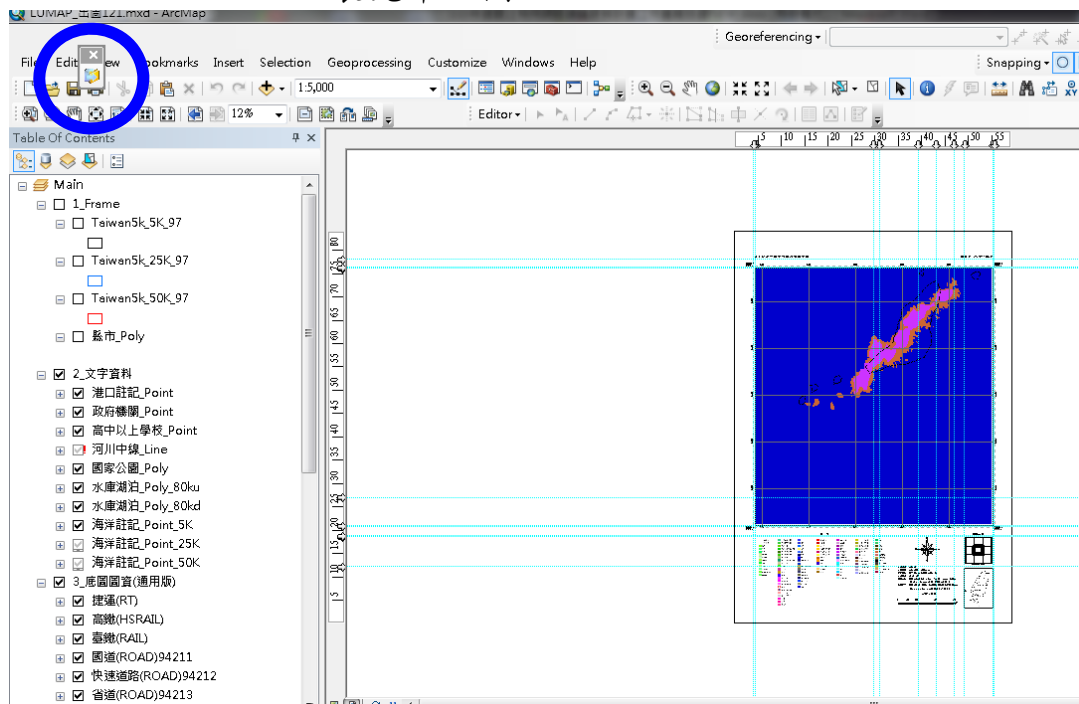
LUMAP_出圖121.mxd - ArcMap

Georeferencing ▾

File Edit View Bookmarks Insert Selection Geoprocessing Customize Windows Help

Snapping ▾

1:5,000

12%

Editor ▾

Table Of Contents

Main
1_Frame
Taiwan5k_5K_97
Taiwan5k_25K_97
Taiwan5k_50K_97
縣市_Poly
2_文字資料
港口註記_Point
政府機關_Point
高中以上學校_Point
河川中線_Line
國家公園_Poly
水庫湖泊_Poly_80ku
水庫湖泊_Poly_80kd
海洋註記_Point_5K
海洋註記_Point_25K
海洋註記_Point_50K
3_底圖圖資(通用版)
捷運(RT)
高鐵(HSRAIL)
臺鐵(RAIL)
國道(ROAD)94211
快速道路(ROAD)94212
省道(ROAD)94213

5 10 15 20 25 30 35 40 45 50 55

80 75 70 65 60 55 50 45 40 35 30 25 20 15 10 5